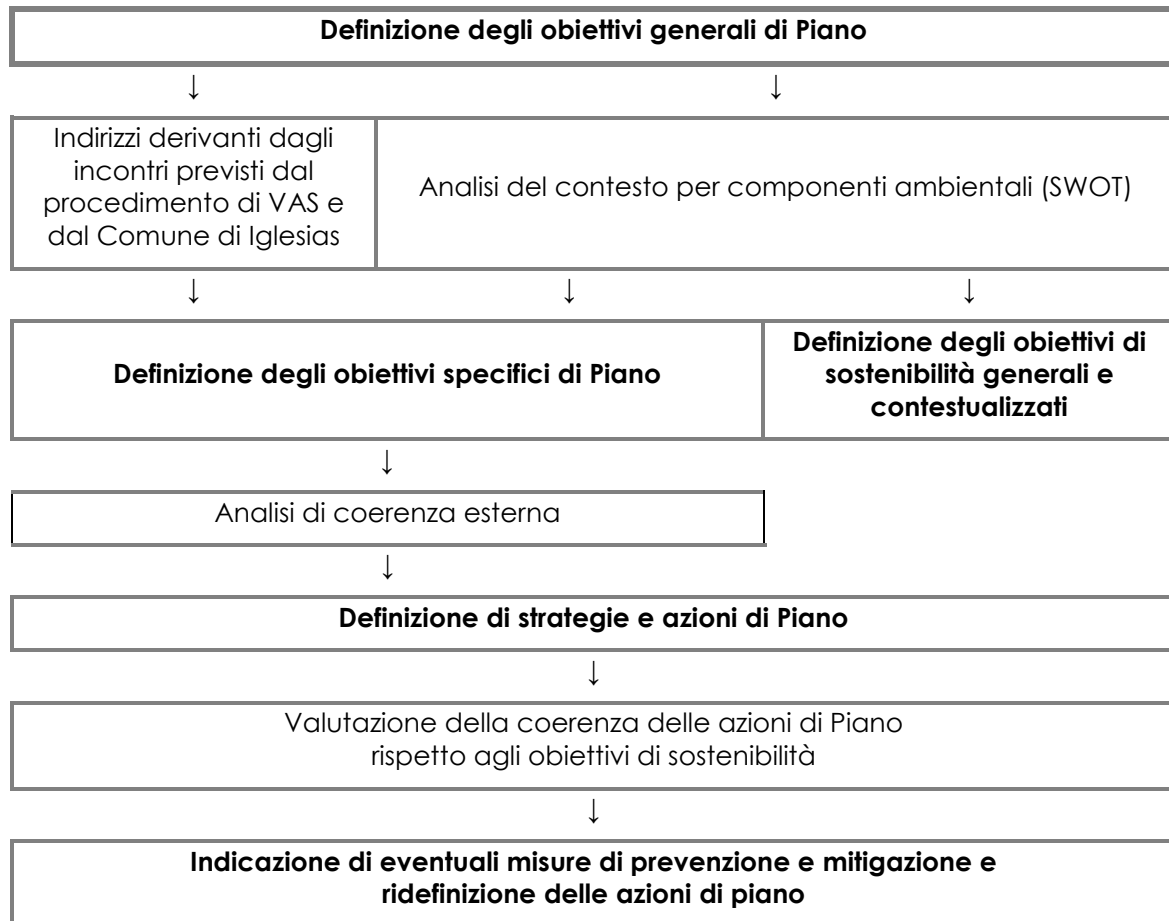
**Definizione degli obiettivi generali di Piano**

↓ ↓

Indirizzi derivanti dagli incontri previsti dal procedimento di VAS e dal Comune di Iglesias

Analisi del contesto per componenti ambientali (SWOT)

↓ ↓ ↓

**Definizione degli obiettivi specifici di Piano**

**Definizione degli obiettivi di sostenibilità generali e contestualizzati**

↓

Analisi di coerenza esterna

↓

**Definizione di strategie e azioni di Piano**

↓

Valutazione della coerenza delle azioni di Piano rispetto agli obiettivi di sostenibilità

↓

**Indicazione di eventuali misure di prevenzione e mitigazione e ridefinizione delle azioni di piano**